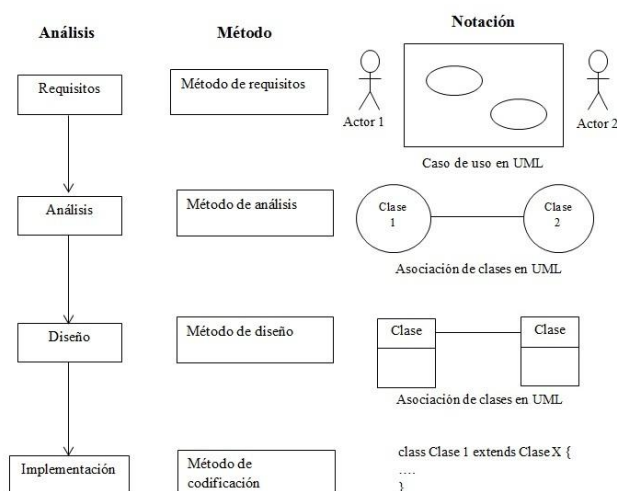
Análisis

Método

Notación

Requisitos

Método de requisitos

Actor 1

Actor 2

Caso de uso en UML

Análisis

Método de análisis

Clase 1

Clase 2

Asociación de clases en UML

Diseño

Método de diseño

Clase

Clase

Asociación de clases en UML

Implementación

Método de codificación

class Clase 1 extends Clase X {
….
}